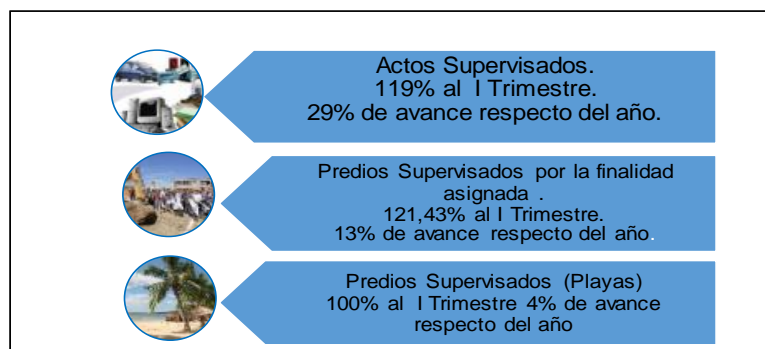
Actos Supervisados.
119% al I Trimestre.
29% de avance respecto del año.

Predios Supervisados por la finalidad asignada .
121,43% al I Trimestre.
13% de avance respecto del año.

Predios Supervisados (Playas)
100% al I Trimestre 4% de avance respecto del año